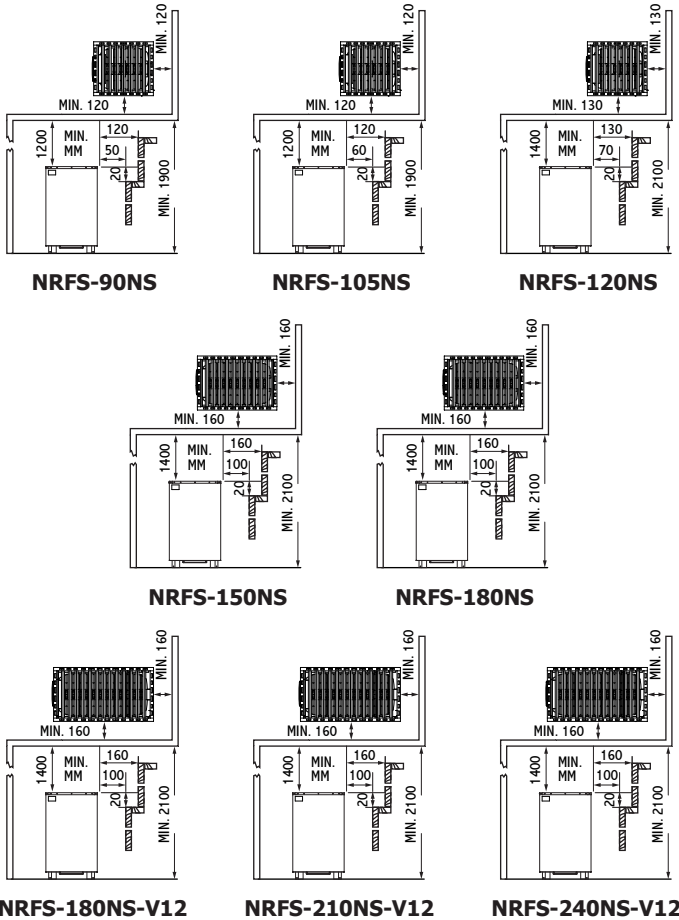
MIN. 120
MIN. 120
1200
MIN. MM
120
50
20
MIN. 1900

NRFS-90NS

MIN. 120
MIN. 120
1200
MIN. MM
120
60
20
MIN. 1900

NRFS-105NS

MIN. 130
MIN. 130
1400
MIN. MM
130
70
20
MIN. 2100

NRFS-120NS

MIN. 160
MIN. 160
1400
MIN. MM
160
100
20
MIN. 2100

NRFS-150NS

MIN. 160
MIN. 160
1400
MIN. MM
160
100
20
MIN. 2100

NRFS-180NS

MIN. 160
MIN. 160
1400
MIN. MM
160
100
20
MIN. 2100

NRFS-180NS-V12

MIN. 160
MIN. 160
1400
MIN. MM
160
100
20
MIN. 2100

NRFS-210NS-V12

MIN. 160
MIN. 160
1400
MIN. MM
160
100
20
MIN. 2100

NRFS-240NS-V12